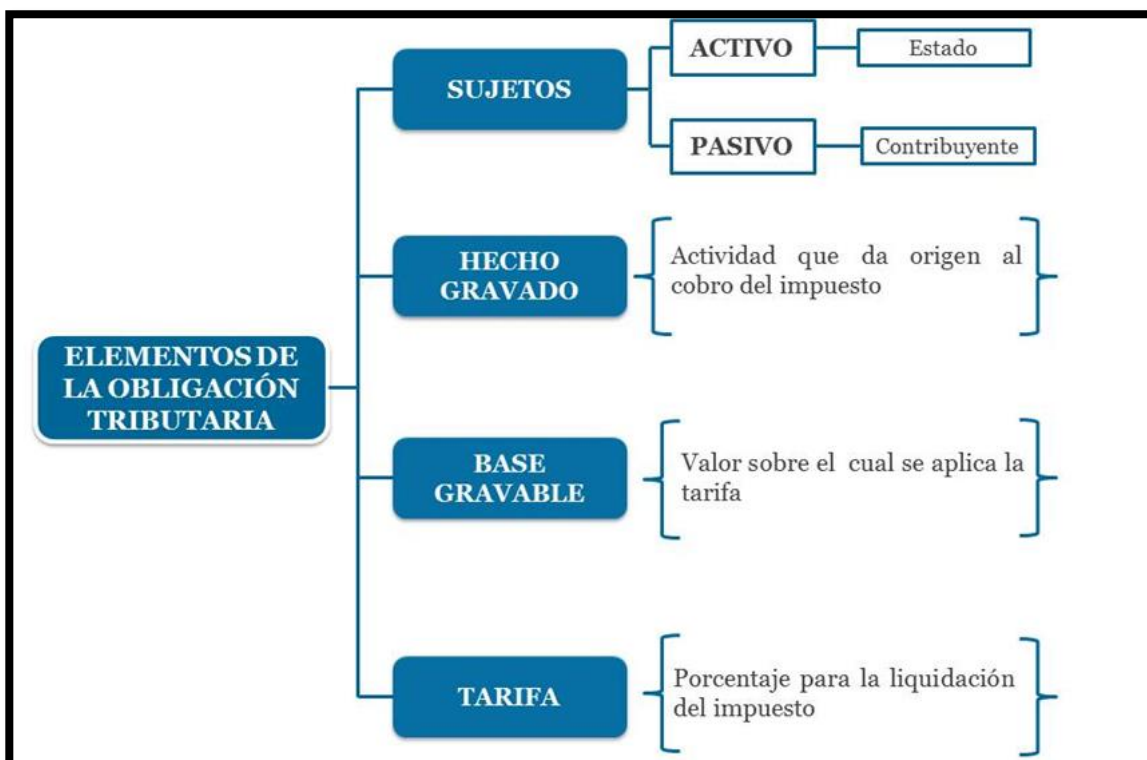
ELEMENTOS DE LA OBLIGACIÓN TRIBUTARIA

SUJETOS

ACTIVO

Estado

PASIVO

Contribuyente

HECHO GRAVADO

Actividad que da origen al cobro del impuesto

BASE GRAVABLE

Valor sobre el cual se aplica la tarifa

TARIFA

Porcentaje para la liquidación del impuesto